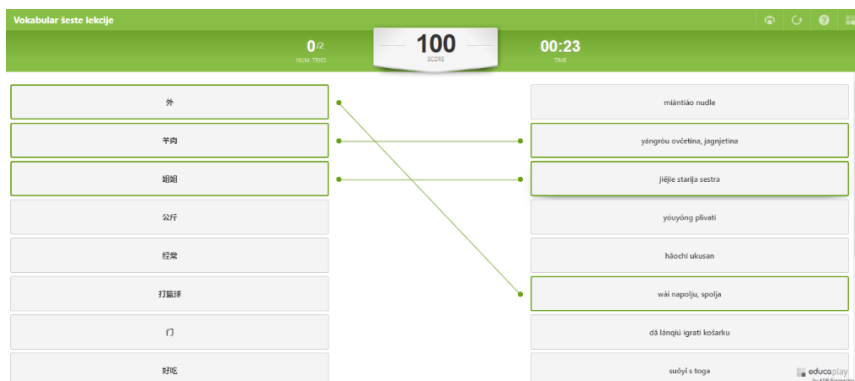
Vokabular šeste lekcije

0/2
NUM. TRIES

100
SCORE

00:23
TIME

外
羊肉
姐姐
公斤
经常
打篮球
门
好吃

miàntiáo nudle
yángròu ovčetina, jagnjetina
jiějie starija sestra
yǒuyòng plivati
hǎochī ukusan
wài napolju, spolja
dǎ lánqiú igrati košarku
suǒyǐ s toga

educaplay